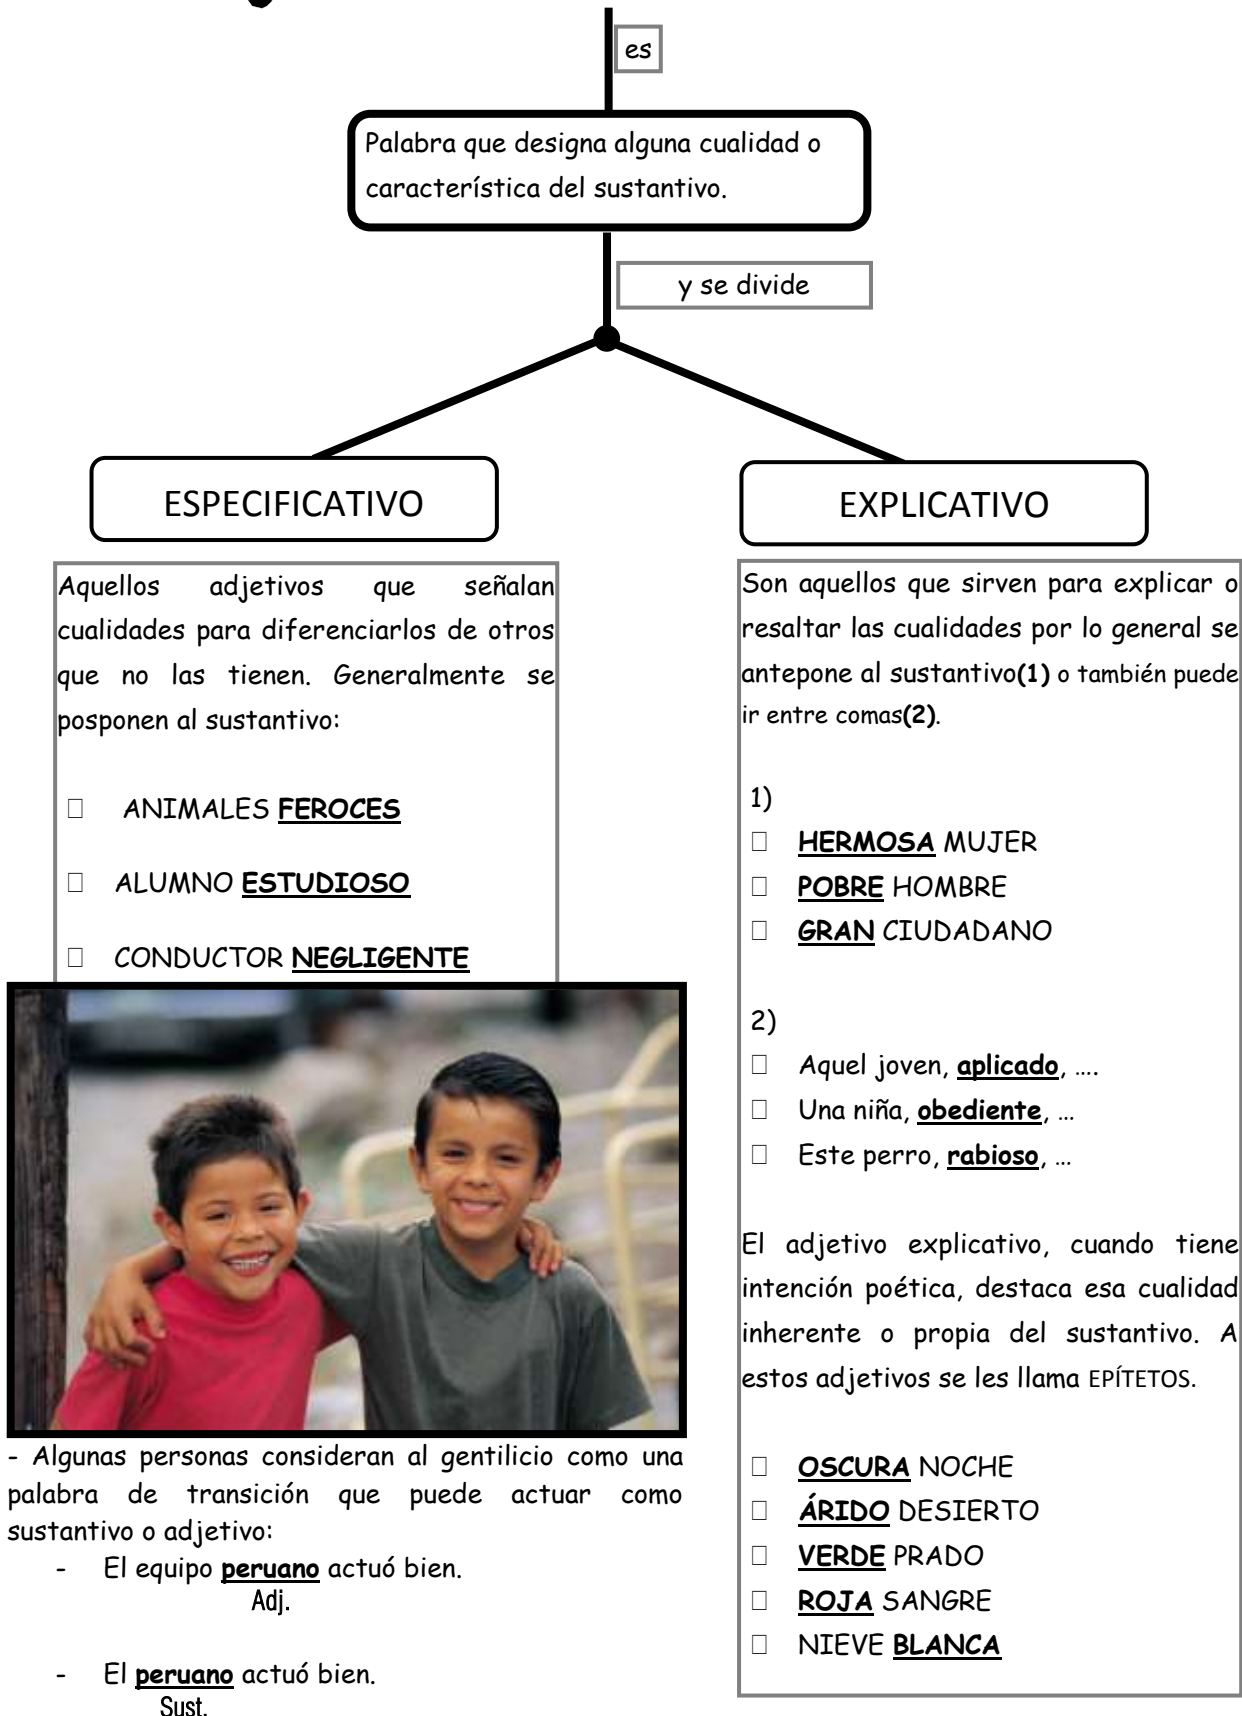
es

Palabra que designa alguna cualidad o característica del sustantivo.

y se divide

ESPECIFICATIVO

Aquellos adjetivos que señalan cualidades para diferenciarlos de otros que no las tienen. Generalmente se posponen al sustantivo:

 ANIMALES **FEROCES**
 ALUMNO **ESTUDIOSO**
 CONDUCTOR **NEGLIGENTE**

- Algunas personas consideran al gentilicio como una palabra de transición que puede actuar como sustantivo o adjetivo:

- El equipo **peruano** actuó bien.
Adj.

- El **peruano** actuó bien.
Sust.

EXPLICATIVO

Son aquellos que sirven para explicar o resaltar las cualidades por lo general se antepone al sustantivo**(1)** o también puede ir entre comas**(2)**.

1)
 **HERMOSA** MUJER
 **POBRE** HOMBRE
 **GRAN** CIUDADANO

2)
 Aquel joven, **aplicado**, ….
 Una niña, **obediente**, …
 Este perro, **rabioso**, …

El adjetivo explicativo, cuando tiene intención poética, destaca esa cualidad inherente o propia del sustantivo. A estos adjetivos se les llama EPÍTETOS.

 **OSCURA** NOCHE
 **ÁRIDO** DESIERTO
 **VERDE** PRADO
 **ROJA** SANGRE
 NIEVE **BLANCA**